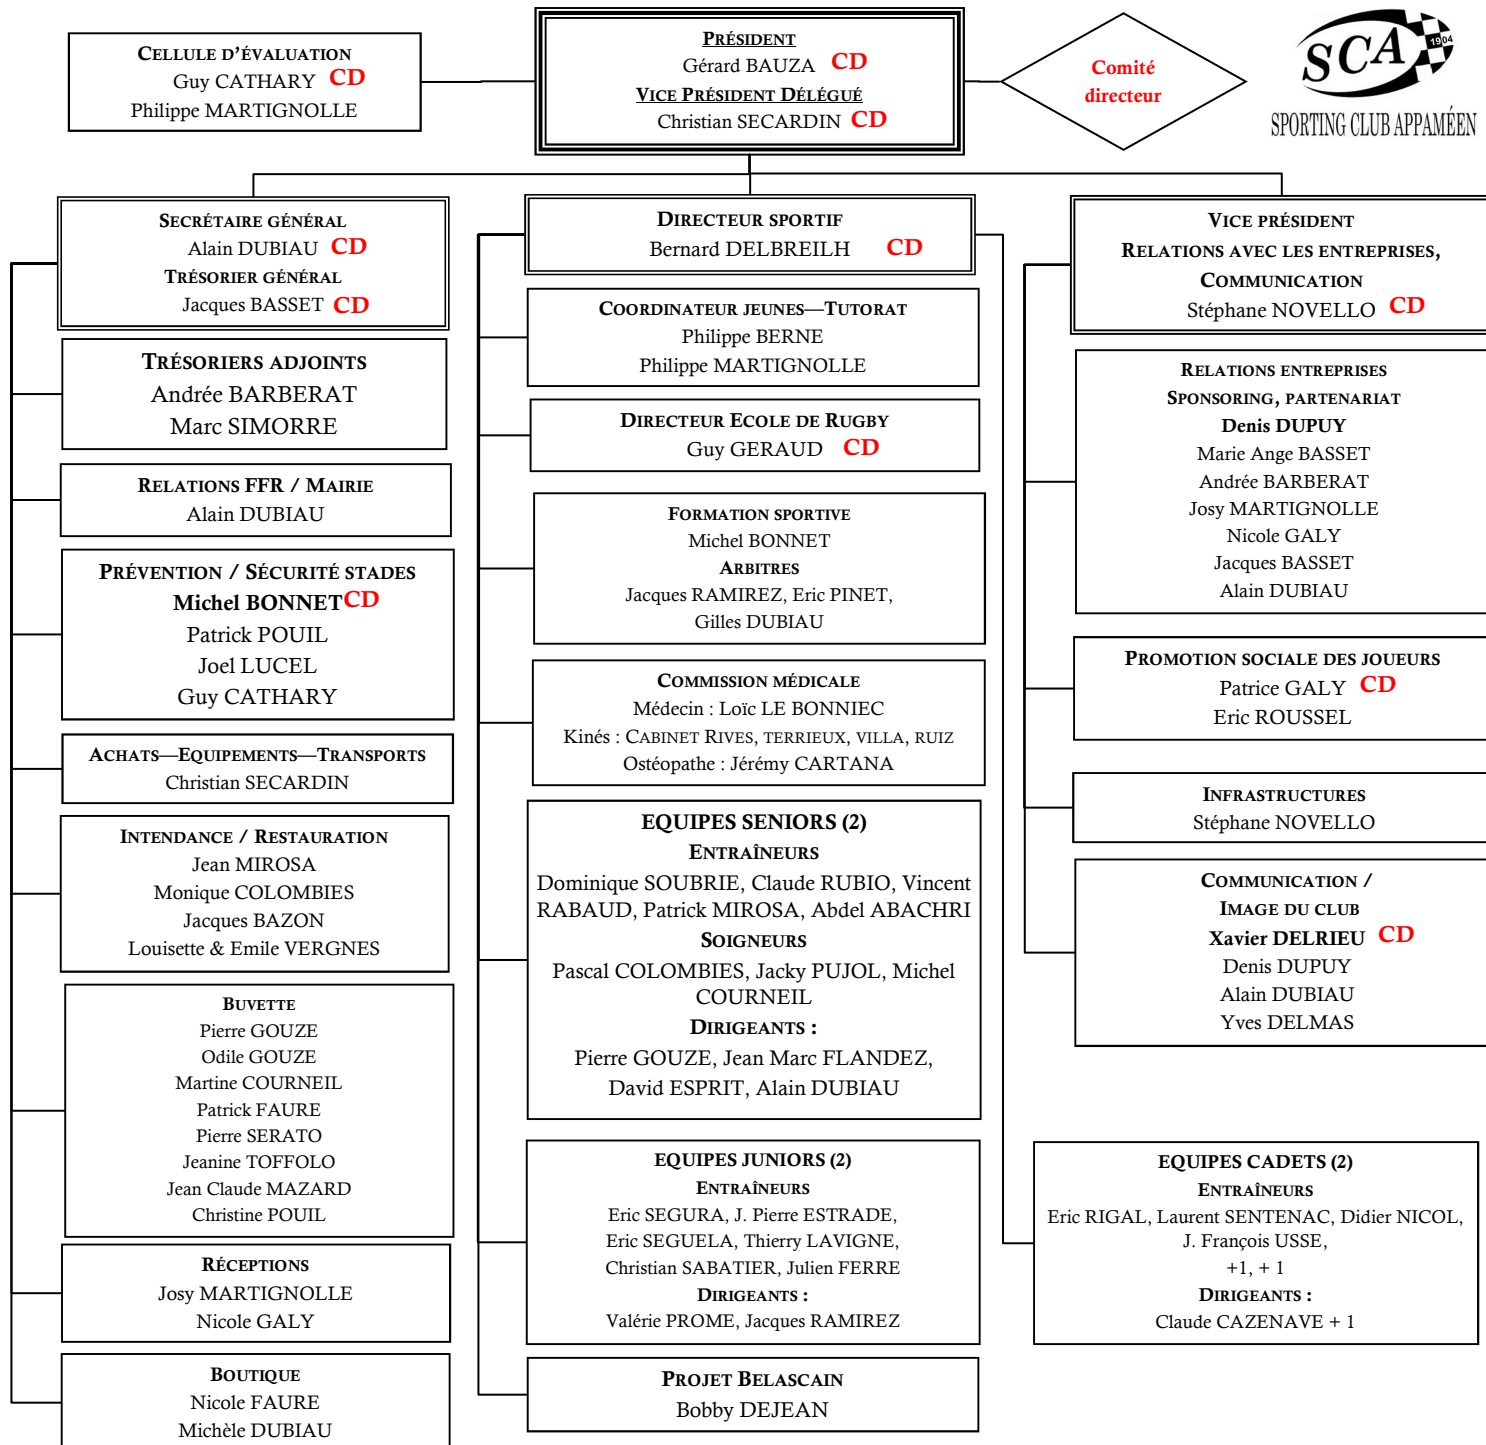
Cellule d'évaluation
Guy CATHARY CD
Philippe MARTIGNOLLE

Président
Gérard BAUZA CD
Vice Président Délégué
Christian SECARDIN CD

Comité directeur

SCA 1904
SPORTING CLUB APPAMÉEN

Secrétaire général
Alain DUBIAU CD
Trésorier général
Jacques BASSET CD

Trésoriers adjoints
Andrée BARBERAT
Marc SIMORRE

Relations FFR / Mairie
Alain DUBIAU

Prévention / Sécurité stades
Michel BONNET CD
Patrick POUIL
Joel LUCEL
Guy CATHARY

Achats—Equipements—Transports
Christian SECARDIN

Intendance / Restauration
Jean MIROSA
Monique COLOMBIES
Jacques BAZON
Louisette & Emile VERGNES

Buvette
Pierre GOUZE
Odile GOUZE
Martine COURNEIL
Patrick FAURE
Pierre SERATO
Jeanine TOFFOLO
Jean Claude MAZARD
Christine POUIL

Réceptions
Josy MARTIGNOLLE
Nicole GALY

Boutique
Nicole FAURE
Michèle DUBIAU

Directeur sportif
Bernard DELBREILH CD

Coordinateur jeunes—Tutorat
Philippe BERNE
Philippe MARTIGNOLLE

Directeur Ecole de Rugby
Guy GERAUD CD

Formation sportive
Michel BONNET
Arbitres
Jacques RAMIREZ, Eric PINET, Gilles DUBIAU

Commission médicale
Médecin : Loïc LE BONNIEC
Kinés : Cabinet Rives, terrieux, villa, ruiz
Ostéopathe : Jérémy CARTANA

EQUIPES SENIORS (2)
Entraîneurs
Dominique SOUBRIE, Claude RUBIO, Vincent RABAUD, Patrick MIROSA, Abdel ABACHRI
Soigneurs
Pascal COLOMBIES, Jacky PUJOL, Michel COURNEIL
Dirigeants :
Pierre GOUZE, Jean Marc FLANDEZ, David ESPRIT, Alain DUBIAU

EQUIPES JUNIORS (2)
Entraîneurs
Eric SEGURA, J. Pierre ESTRADE, Eric SEGUELA, Thierry LAVIGNE, Christian SABATIER, Julien FERRE
Dirigeants :
Valérie PROME, Jacques RAMIREZ

Projet Belascain
Bobby DEJEAN

Vice président
Relations avec les entreprises, Communication
Stéphane NOVELLO CD

Relations entreprises
Sponsoring, partenariat
Denis DUPUY
Marie Ange BASSET
Andrée BARBERAT
Josy MARTIGNOLLE
Nicole GALY
Jacques BASSET
Alain DUBIAU

Promotion sociale des joueurs
Patrice GALY CD
Eric ROUSSEL

Infrastructures
Stéphane NOVELLO

Communication /
Image du club
Xavier DELRIEU CD
Denis DUPUY
Alain DUBIAU
Yves DELMAS

EQUIPES CADETS (2)
Entraîneurs
Eric RIGAL, Laurent SENTENAC, Didier NICOL, J. François USSE,
+1, + 1
Dirigeants :
Claude CAZENAVE + 1